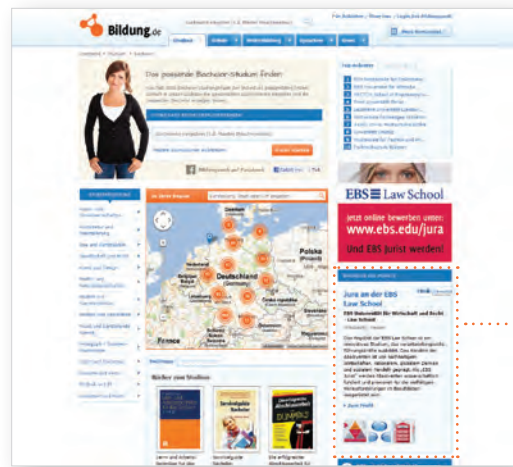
Bildung.de

Studium

Das passende Bachelor-Studium finden

Deutschland

Polska

France

EBS Law School

Jetzt online bewerben unter:
www.ebs.edu/jura

Und EBS Jurist werden!

Jura an der EBS Law School

EBS Universität für Wirtschaft und Recht Law School

Bücher zum Studium

Soziologische Theorien

Die erfolgreiche Abschlussarbeit für Dummies